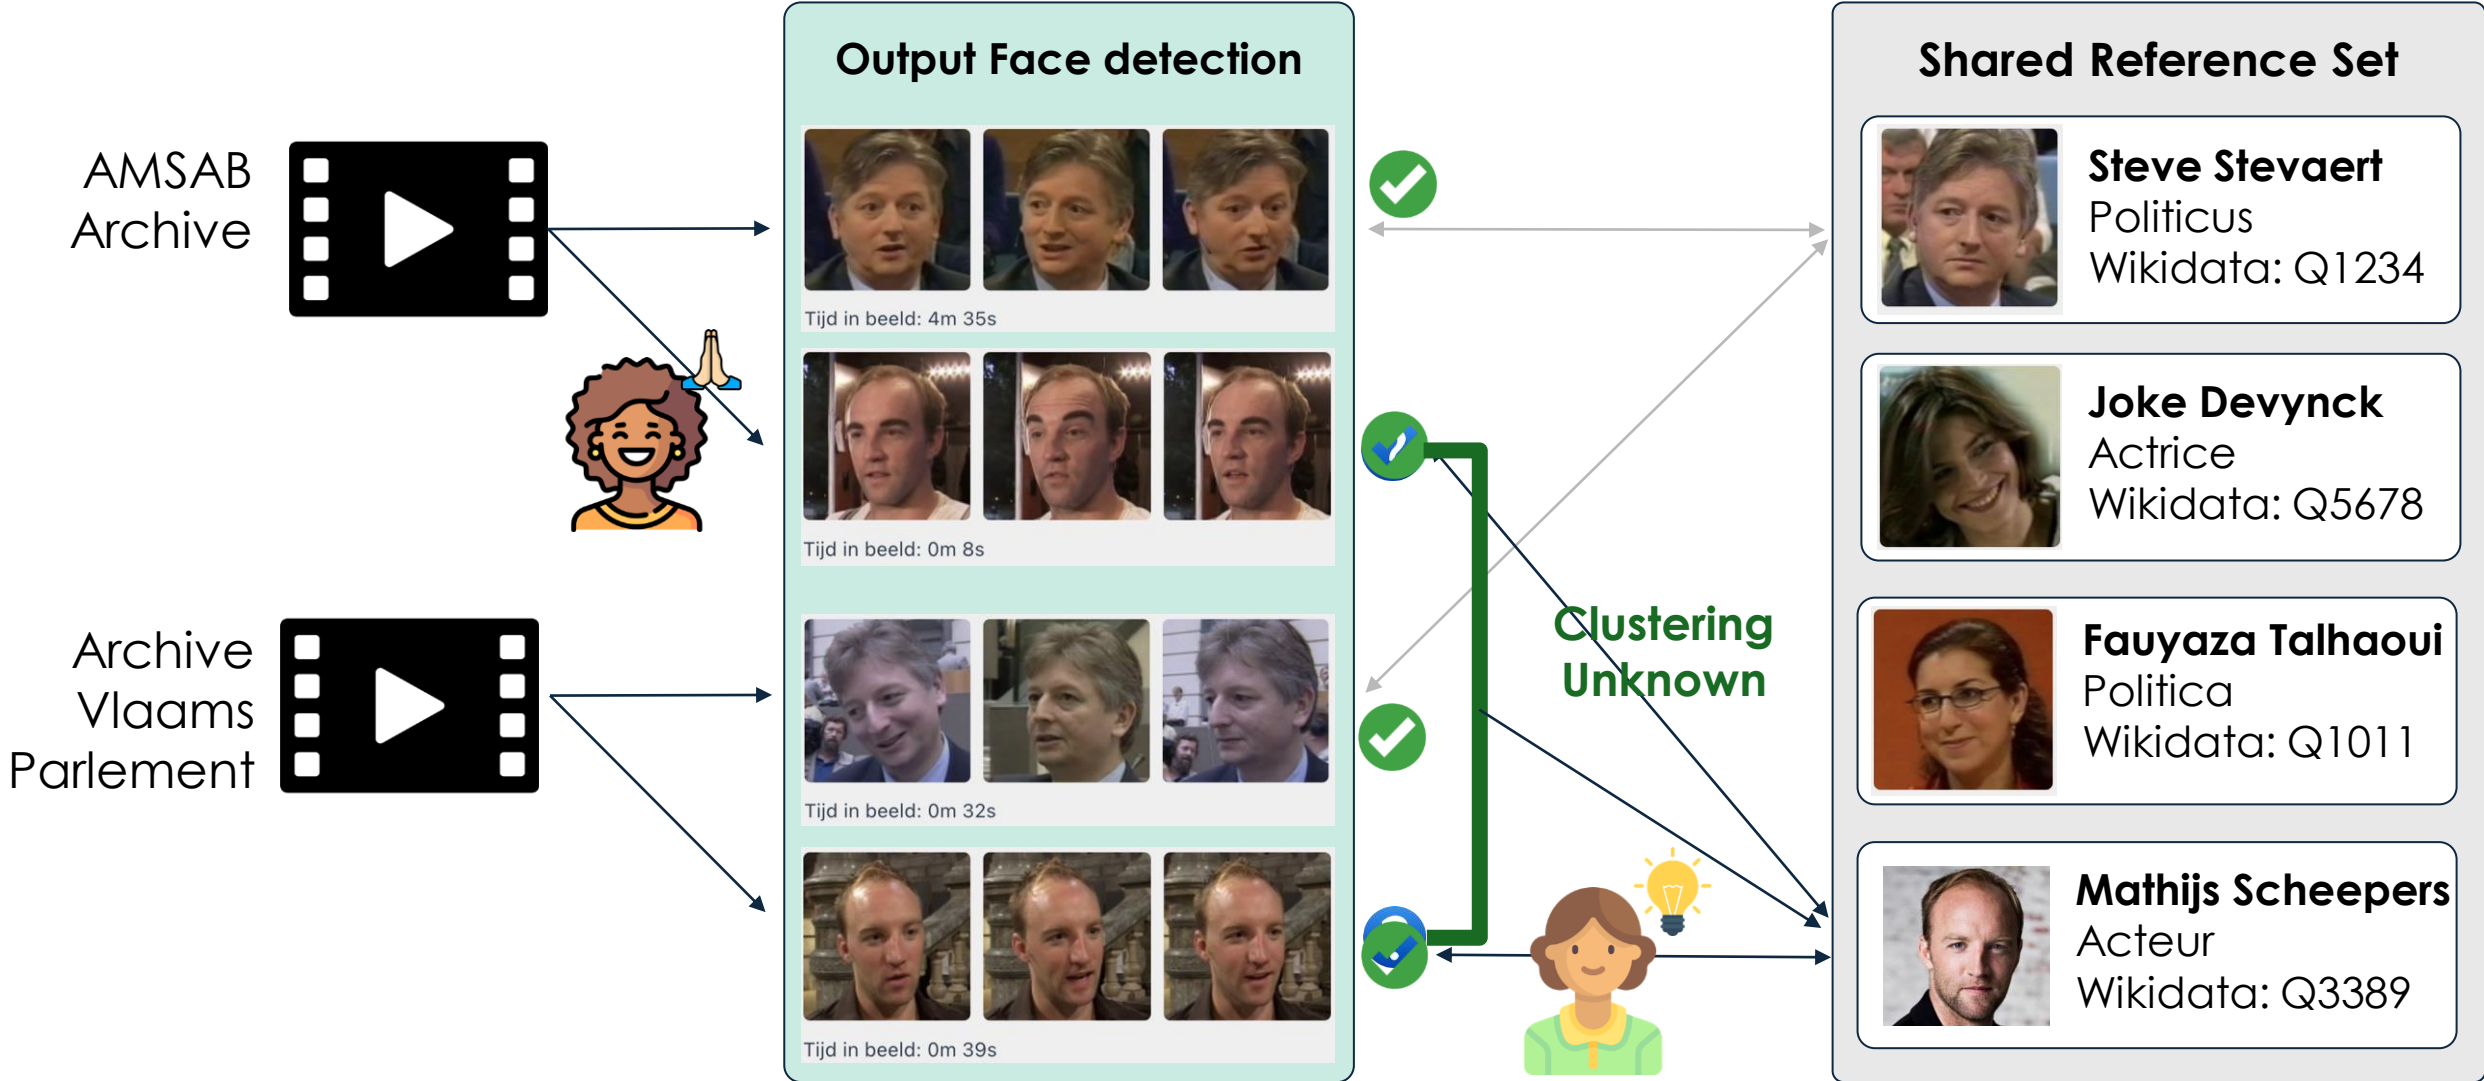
AMSAB Archive

Archive Vlaams Parlement

Output Face detection

Tijd in beeld: 4m 35s

Tijd in beeld: 0m 8s

Tijd in beeld: 0m 32s

Tijd in beeld: 0m 39s

Clustering Unknown

Shared Reference Set

Steve Stevaert
Politicus
Wikidata: Q1234

Joke Devynck
Actrice
Wikidata: Q5678

Fauyaza Talhaoui
Politica
Wikidata: Q1011

Mathijs Scheepers
Acteur
Wikidata: Q3389